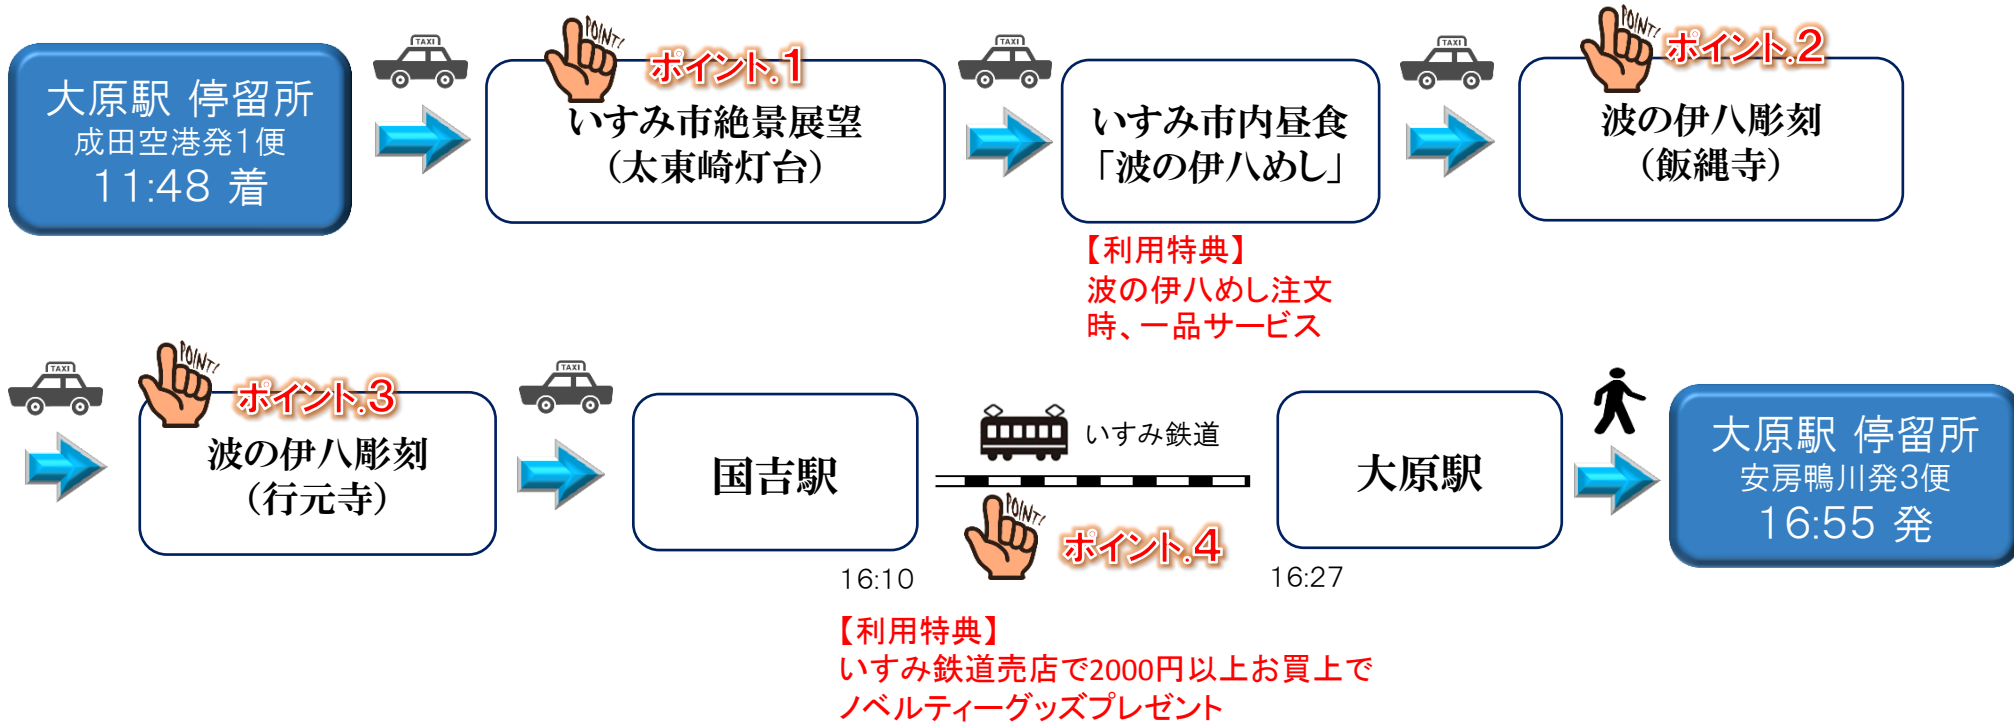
大原駅 停留所
成田空港発1便
11:48 着

TAXI

POINT!
ポイント.1
いすみ市絶景展望
（太東崎灯台）

TAXI

いすみ市内昼食
「波の伊八めし」

【利用特典】
波の伊八めし注文時、一品サービス

TAXI

POINT!
ポイント.2
波の伊八彫刻
（飯縄寺）

TAXI

POINT!
ポイント.3
波の伊八彫刻
（行元寺）

TAXI

国吉駅
16:10

いすみ鉄道

POINT!
ポイント.4

【利用特典】
いすみ鉄道売店で2000円以上お買上でノベルティーグッズプレゼント

大原駅
16:27

大原駅 停留所
安房鴨川発3便
16:55 発